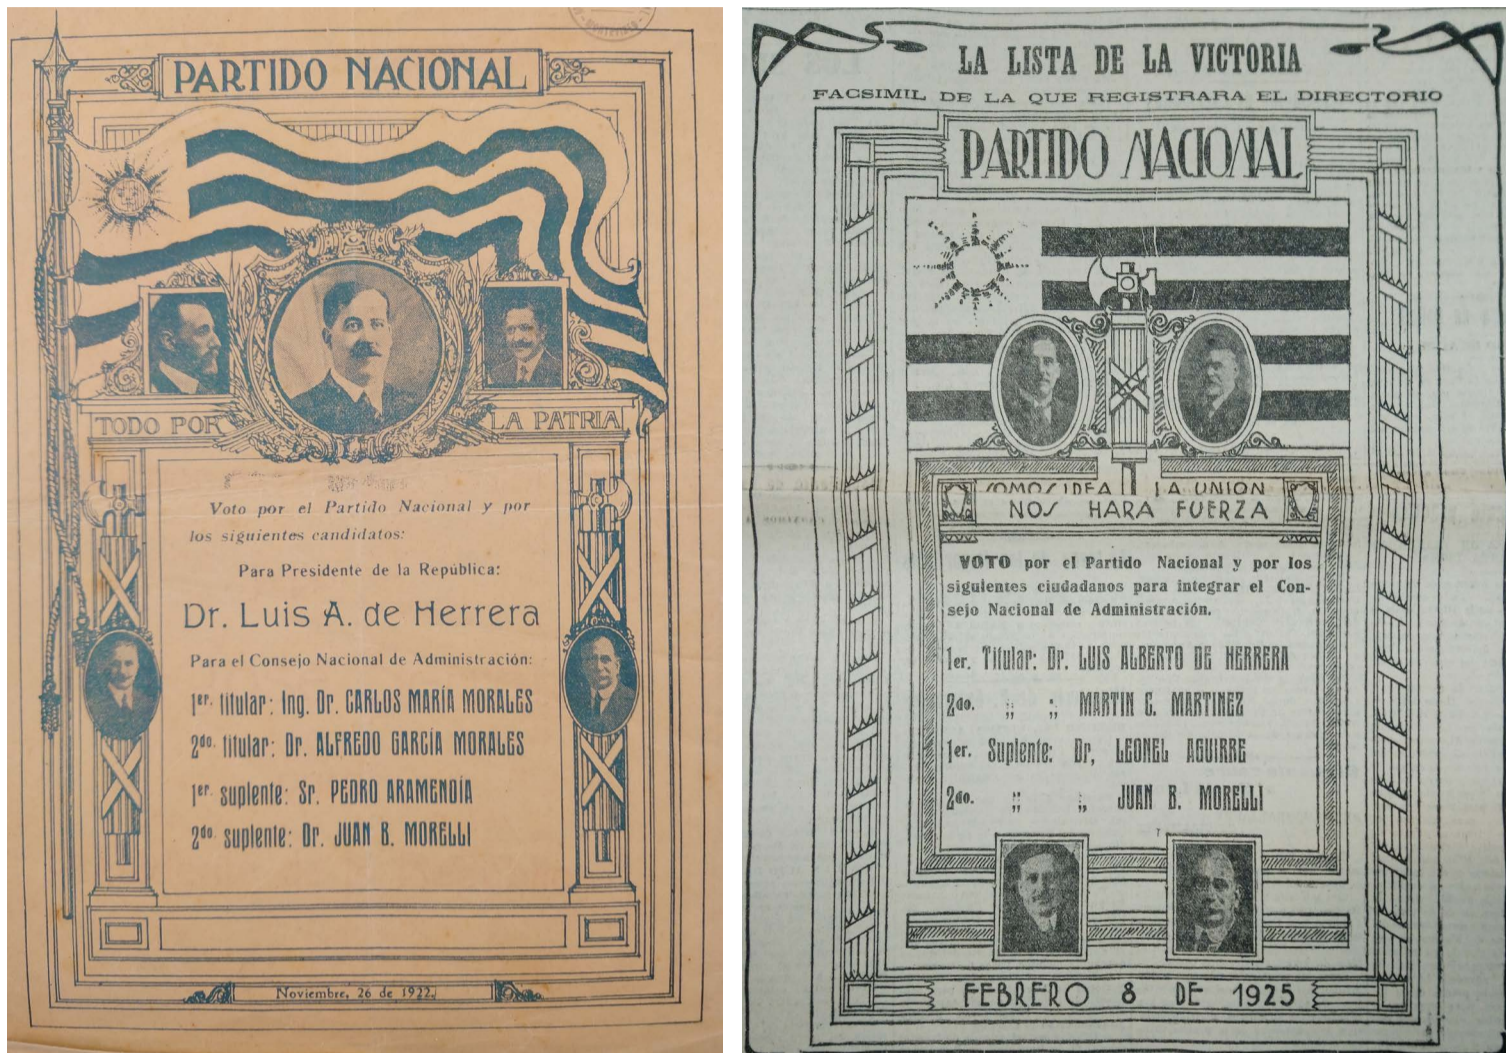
PARTIDO NACIONAL

TODO POR LA PATRIA

Voto por el Partido Nacional y por los siguientes candidatos:

Para Presidente de la República:

Dr. Luis A. de Herrera

Para el Consejo Nacional de Administración:

1$^{er.}$ titular: Ing. Dr. CARLOS MARÍA MORALES

2$^{do.}$ titular: Dr. ALFREDO GARCÍA MORALES

1$^{er.}$ suplente: Sr. PEDRO ARAMENDÍA

2$^{do.}$ suplente: Dr. JUAN B. MORELLI

Noviembre, 26 de 1922.

LA LISTA DE LA VICTORIA

FACSIMIL DE LA QUE REGISTRARA EL DIRECTORIO

PARTIDO NACIONAL

COMOS IDEA LA UNION NOS HARA FUERZA

VOTO por el Partido Nacional y por los siguientes ciudadanos para integrar el Consejo Nacional de Administración.

1er. Titular: Dr. LUIS ALBERTO DE HERRERA

2do. ;; ;; MARTIN C. MARTINEZ

1er. Suplente: Dr, LEONEL AGUIRRE

2do. ;; ;; JUAN B. MORELLI

FEBRERO 8 DE 1925